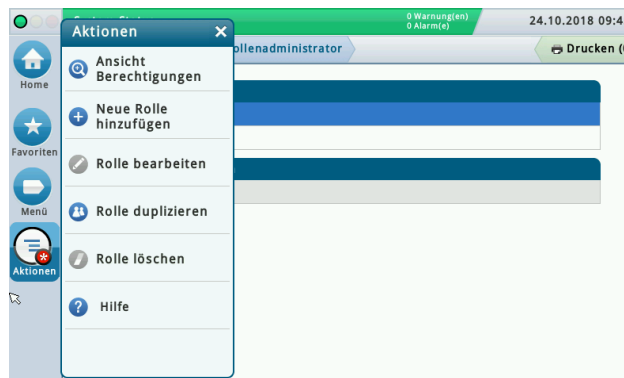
0 Warnung(en)
0 Alarm(e)

24.10.2018 09:4

Aktionen

ollenadministrator

Drucken (

Home

Ansicht Berechtigungen

Neue Rolle hinzufügen

Favoriten

Rolle bearbeiten

Menü

Rolle duplizieren

Aktionen

Rolle löschen

Hilfe